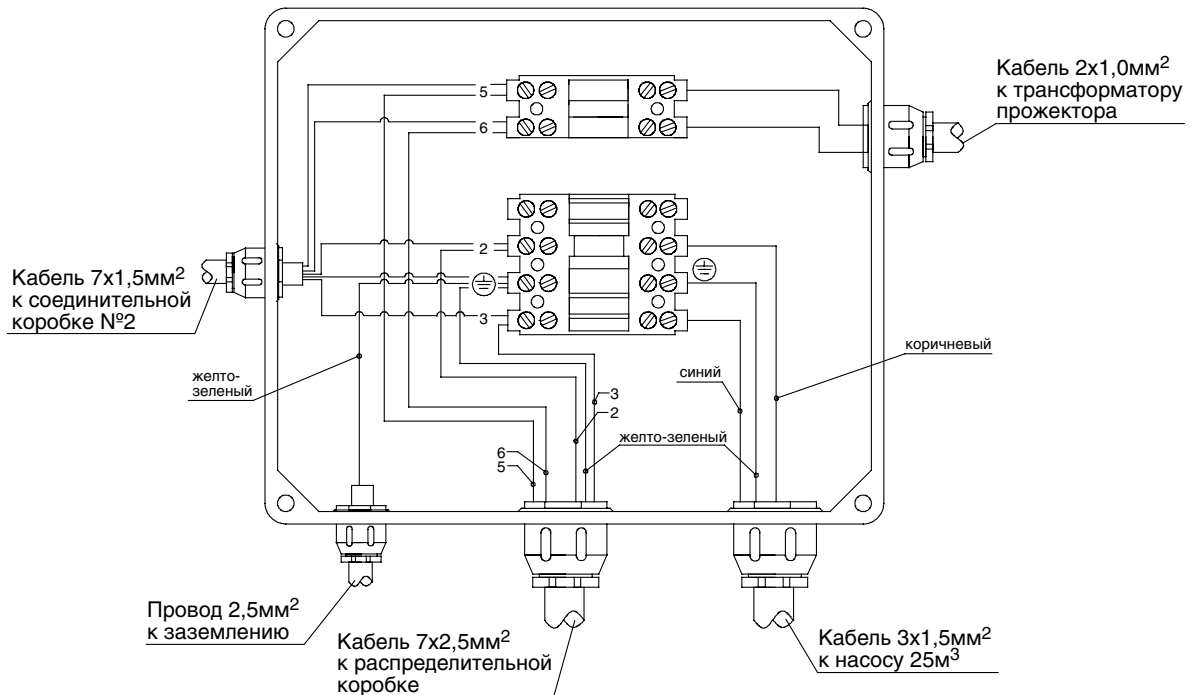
Кабель 2х1,0мм$^2$
к трансформатору
прожектора

5

6

2

3

Кабель 7х1,5мм$^2$
к соединительной
коробке №2

желто-
зеленый

коричневый

синий

3

2

желто-зеленый

6

5

Провод 2,5мм$^2$
к заземлению

Кабель 7х2,5мм$^2$
к распределительной
коробке

Кабель 3х1,5мм$^2$
к насосу 25м$^3$